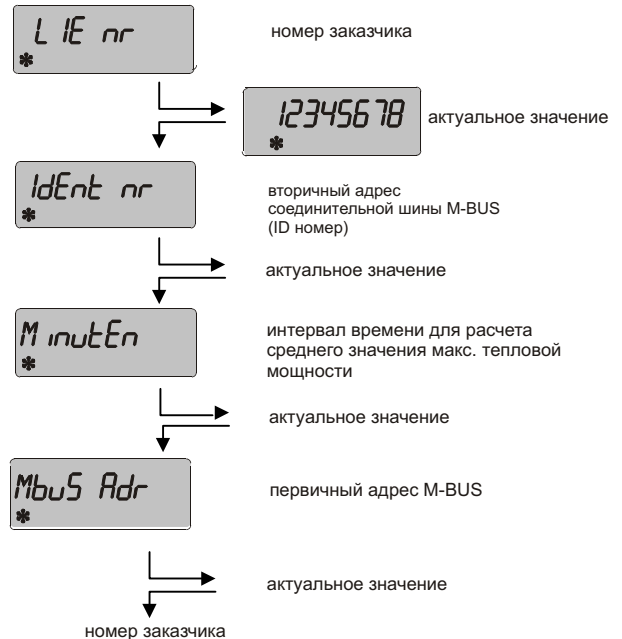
L IE nr

номер заказчика

12345678

актуальное значение

IdEnt nr

вторичный адрес соединительной шины M-BUS (ID номер)

актуальное значение

M inutEn

интервал времени для расчета среднего значения макс. тепловой мощности

актуальное значение

MbuS Adr

первичный адрес M-BUS

актуальное значение

номер заказчика